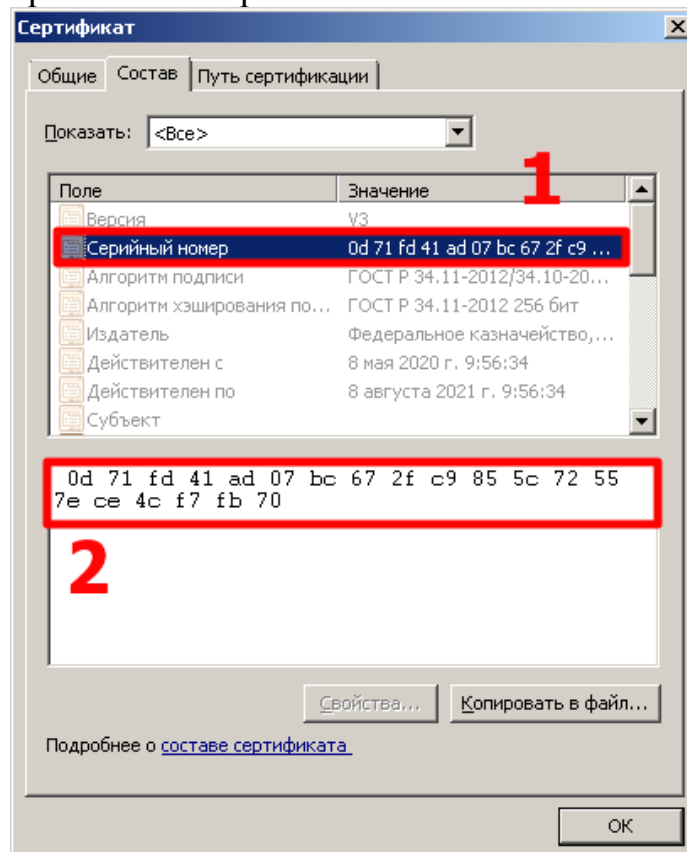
Сертификат

Общие | Состав | Путь сертификации

Показать: <Все>

1

| Поле | Значение |
|---|---|
| Версия | V3 |
| Серийный номер | 0d 71 fd 41 ad 07 bc 67 2f c9 ... |
| Алгоритм подписи | ГОСТ Р 34.11-2012/34.10-20... |
| Алгоритм хэширования по... | ГОСТ Р 34.11-2012 256 бит |
| Издатель | Федеральное казначейство,... |
| Действителен с | 8 мая 2020 г. 9:56:34 |
| Действителен по | 8 августа 2021 г. 9:56:34 |
| Субъект | |

0d 71 fd 41 ad 07 bc 67 2f c9 85 5c 72 55 7e ce 4c f7 fb 70

2

Свойства... | Копировать в файл...

Подробнее о составе сертификата

OK